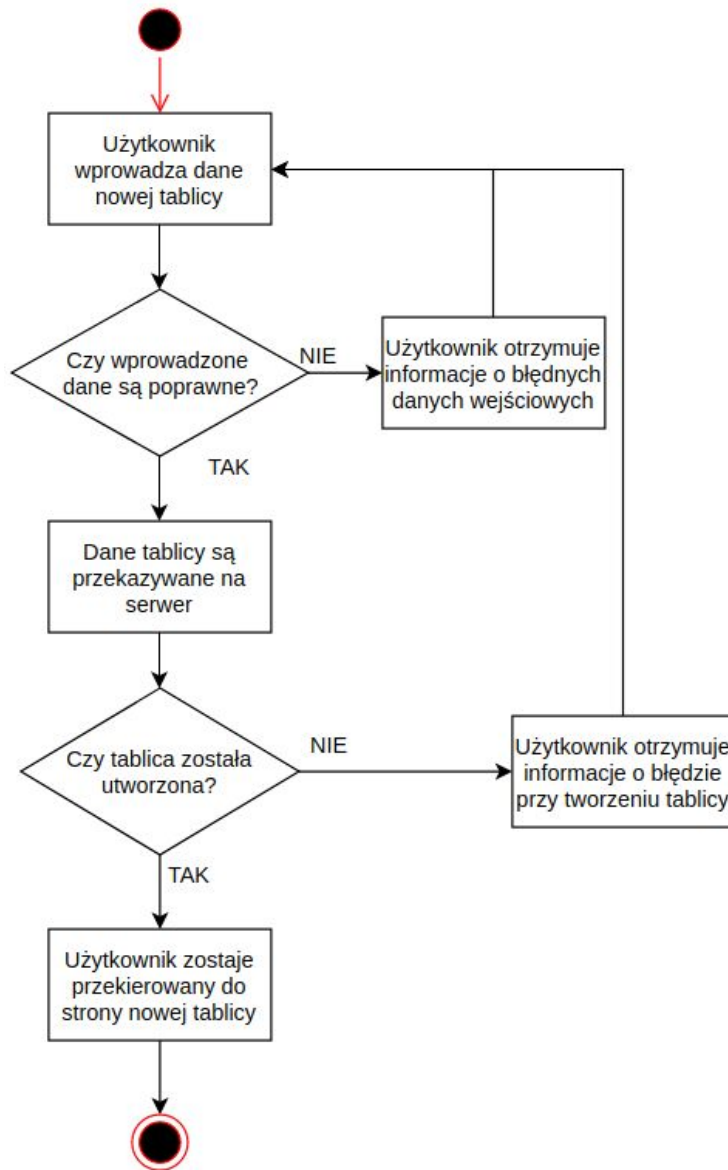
Użytkownik wprowadza dane nowej tablicy

Czy wprowadzone dane są poprawne?

NIE

Użytkownik otrzymuje informacje o błędnych danych wejściowych

TAK

Dane tablicy są przekazywane na serwer

Czy tablica została utworzona?

NIE

Użytkownik otrzymuje informacje o błędzie przy tworzeniu tablicy

TAK

Użytkownik zostaje przekierowany do strony nowej tablicy